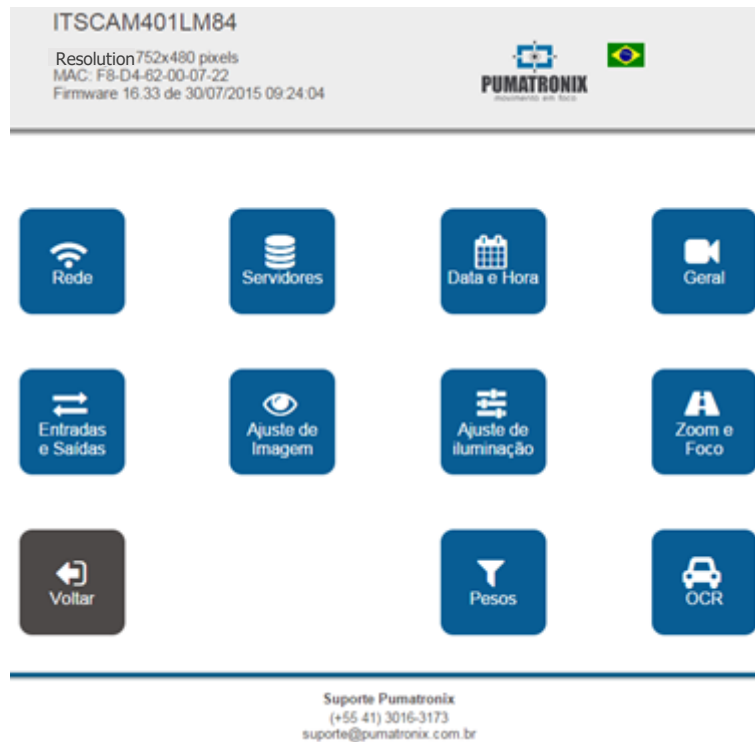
ITSCAM401LM84

Resolution752x480 pixels
MAC: F8-D4-62-00-07-22
Firmware 16.33 de 30/07/2015 09:24:04

PUMATRONIX
movimento em foco

Rede

Servidores

Data e Hora

Geral

Entradas e Saídas

Ajuste de Imagem

Ajuste de iluminação

Zoom e Foco

Voltar

Pesos

OCR

Suporte Pumatronix
(+55 41) 3016-3173
suporte@pumatronix.com.br